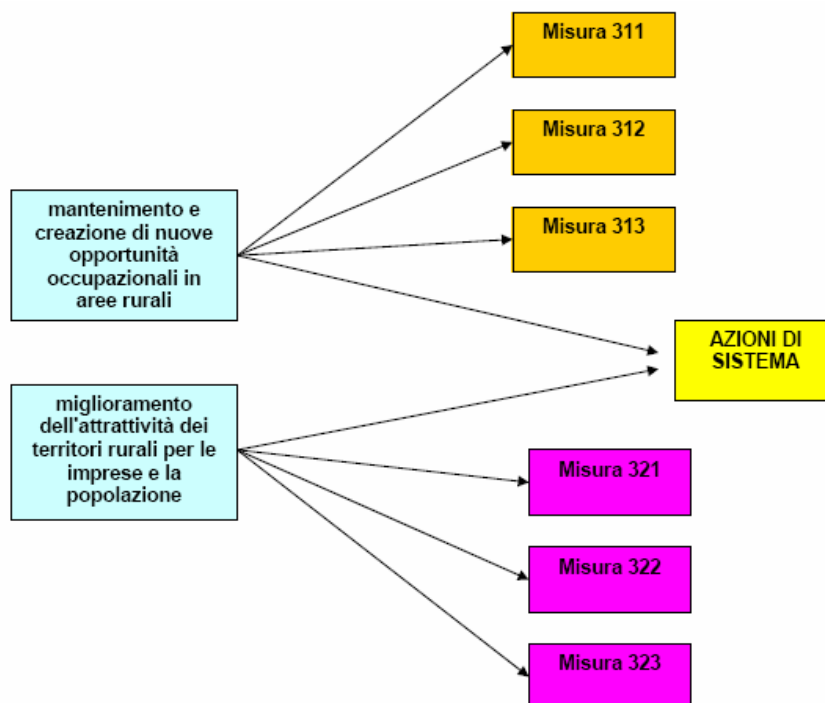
mantenimento e creazione di nuove opportunità occupazionali in aree rurali

miglioramento dell'attrattività dei territori rurali per le imprese e la popolazione

Misura 311

Misura 312

Misura 313

AZIONI DI SISTEMA

Misura 321

Misura 322

Misura 323